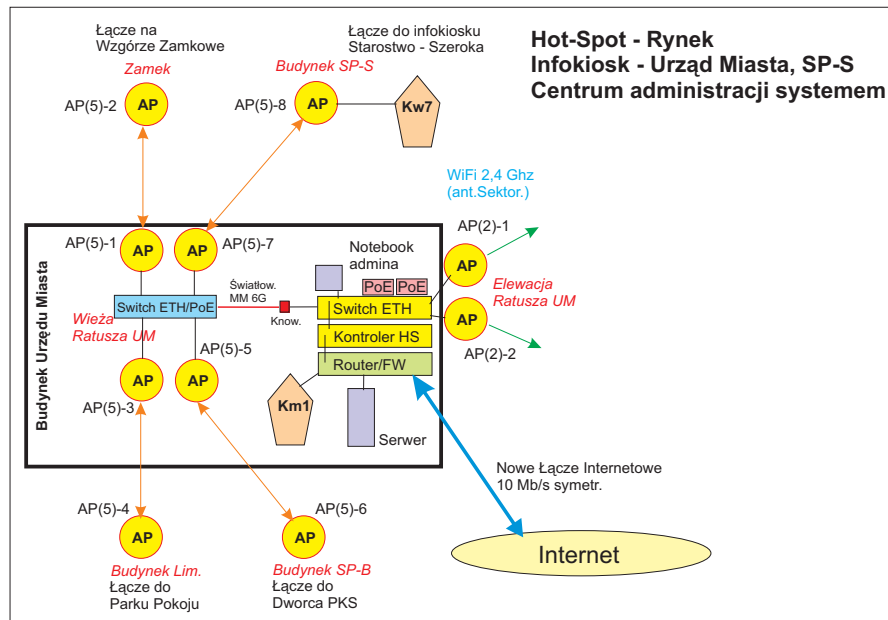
Hot-Spot - Rynek
Infokiosk - Urząd Miasta, SP-S
Centrum administracji systemem

Łącze na Wzgórze Zamkowe
Zamek
AP(5)-2
AP

Łącze do infokiosku Starostwo - Szeroka
Budynek SP-S
AP(5)-8
AP
Kw7

WiFi 2,4 Ghz (ant.Sektor.)

Budynek Urzędu Miasta

AP(5)-1
AP
AP
AP(5)-7

Notebook admina

Światłow. MM 6G

Switch ETH/PoE
Know.

PoE PoE
Switch ETH
Kontroler HS
Router/FW

AP(2)-1
AP
Elewacja Ratusza UM
AP
AP(2)-2

Wieża Ratusza UM

AP(5)-5
AP
AP
AP(5)-3

Km1

Serwer

Nowe Łącze Internetowe 10 Mb/s symetr.

Internet

AP(5)-4
AP
Budynek Lim.
Łącze do Parku Pokoju

AP(5)-6
AP
Budynek SP-B
Łącze do Dworca PKS